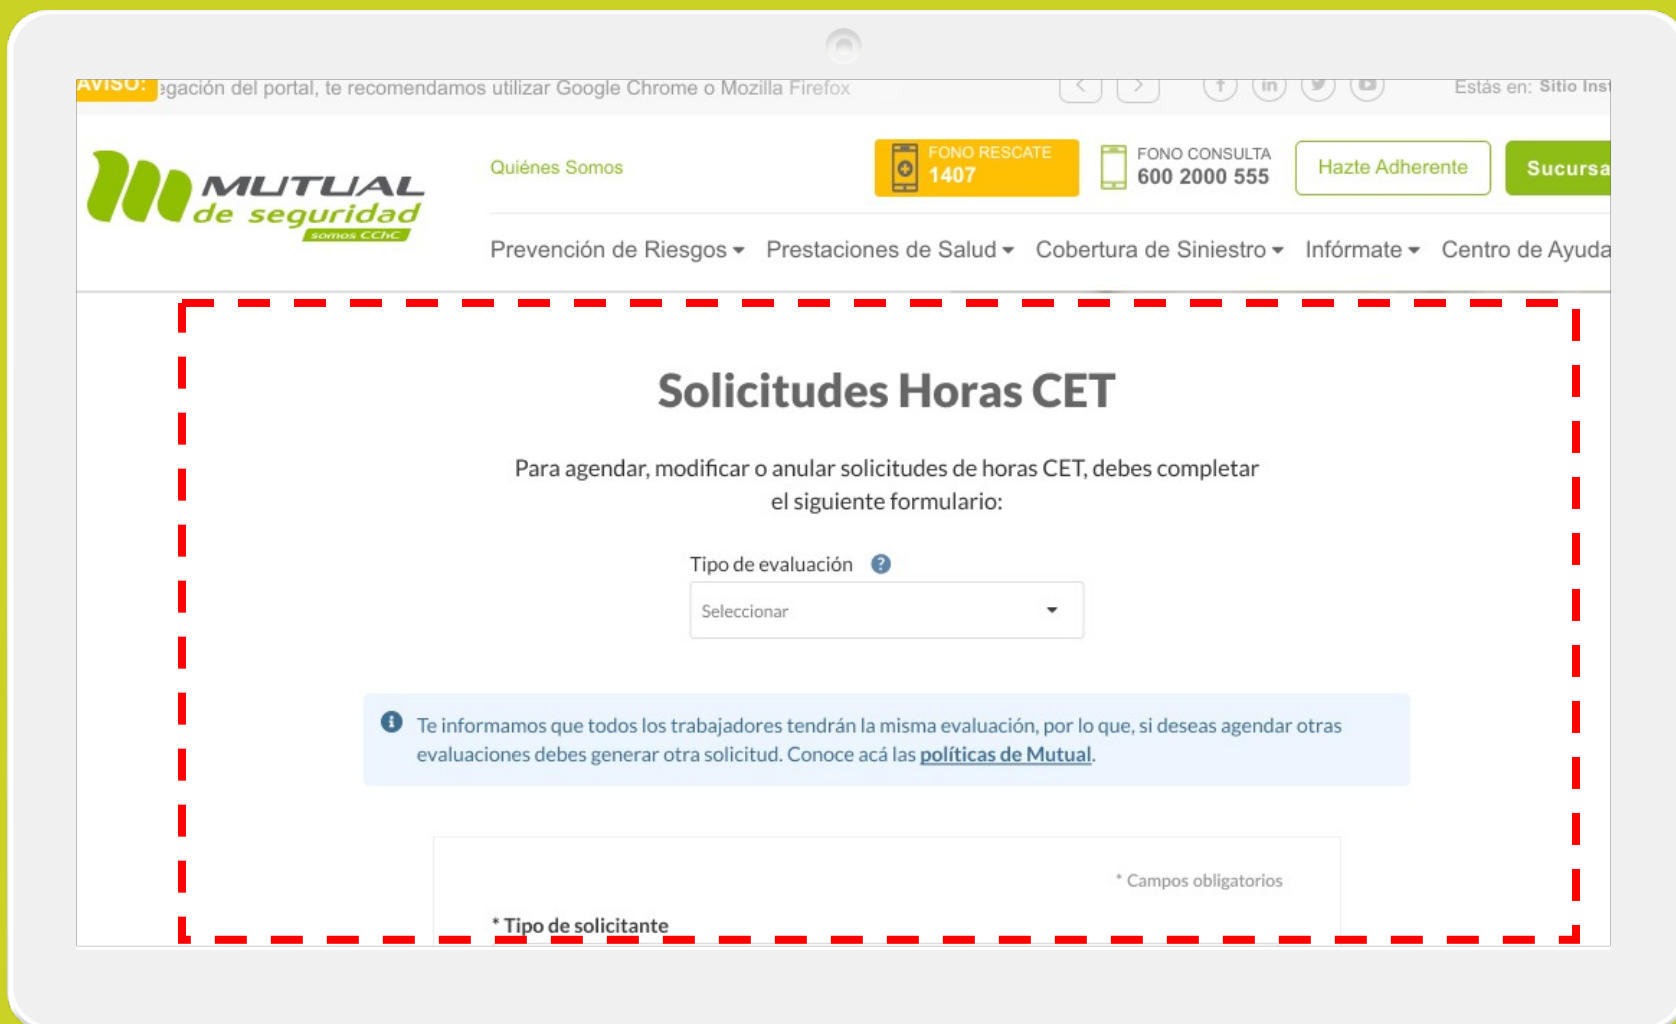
AVISO: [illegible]gación del portal, te recomendamos utilizar Google Chrome o Mozilla Firefox

Estás en: Sitio Inst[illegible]

MUTUAL de seguridad somos CChC

Quiénes Somos

FONO RESCATE 1407

FONO CONSULTA 600 2000 555

Hazte Adherente

Sucursa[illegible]

Prevención de Riesgos Prestaciones de Salud Cobertura de Siniestro Infórmate Centro de Ayuda

Solicitudes Horas CET

Para agendar, modificar o anular solicitudes de horas CET, debes completar el siguiente formulario:

Tipo de evaluación

Seleccionar

Te informamos que todos los trabajadores tendrán la misma evaluación, por lo que, si deseas agendar otras evaluaciones debes generar otra solicitud. Conoce acá las políticas de Mutual.

* Campos obligatorios

* Tipo de solicitante